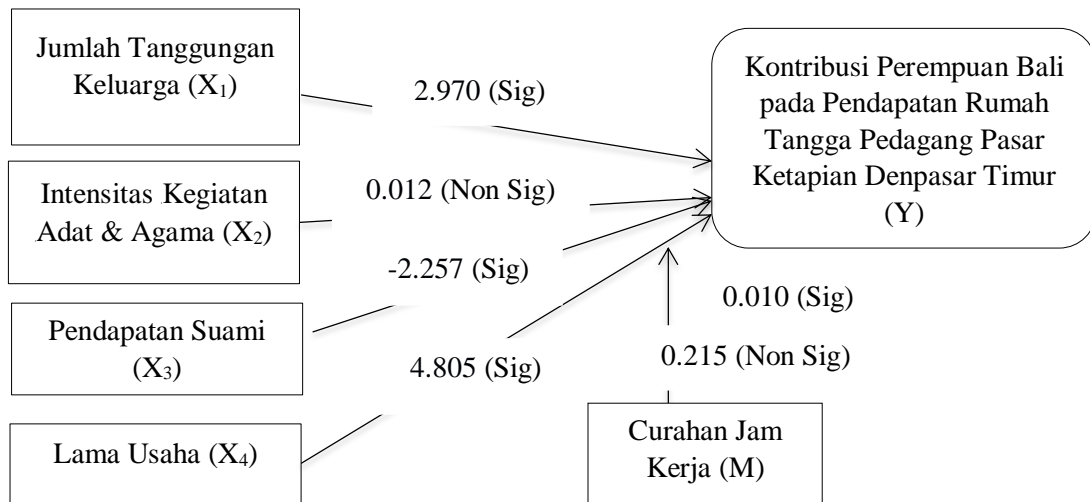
Jumlah Tanggungan Keluarga ($X_1$)

2.970 (Sig)

Kontribusi Perempuan Bali pada Pendapatan Rumah Tangga Pedagang Pasar Ketapian Denpasar Timur (Y)

Intensitas Kegiatan Adat & Agama ($X_2$)

0.012 (Non Sig)

-2.257 (Sig)

0.010 (Sig)

Pendapatan Suami ($X_3$)

4.805 (Sig)

0.215 (Non Sig)

Lama Usaha ($X_4$)

Curahan Jam Kerja (M)